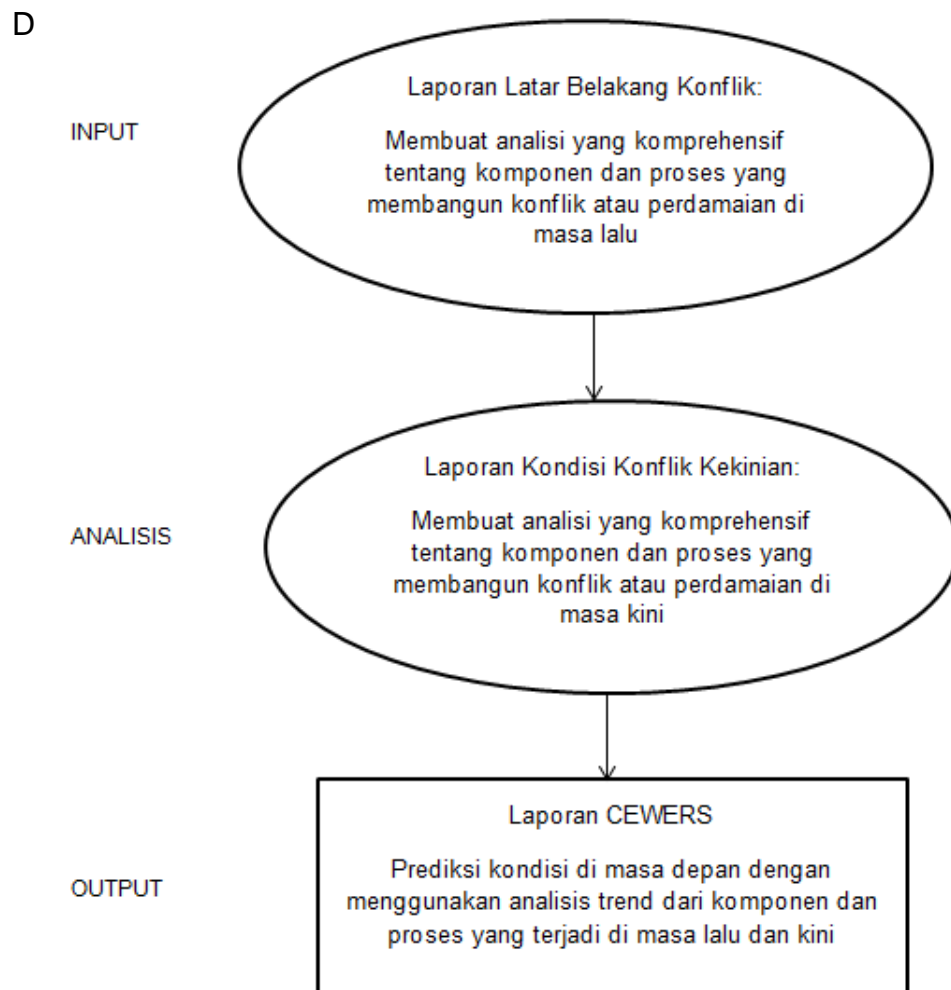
D

INPUT

Laporan Latar Belakang Konflik:

Membuat analisi yang komprehensif tentang komponen dan proses yang membangun konflik atau perdamaian di masa lalu

ANALISIS

Laporan Kondisi Konflik Kekinian:

Membuat analisi yang komprehensif tentang komponen dan proses yang membangun konflik atau perdamaian di masa kini

OUTPUT

Laporan CEWERS

Prediksi kondisi di masa depan dengan menggunakan analisis trend dari komponen dan proses yang terjadi di masa lalu dan kini